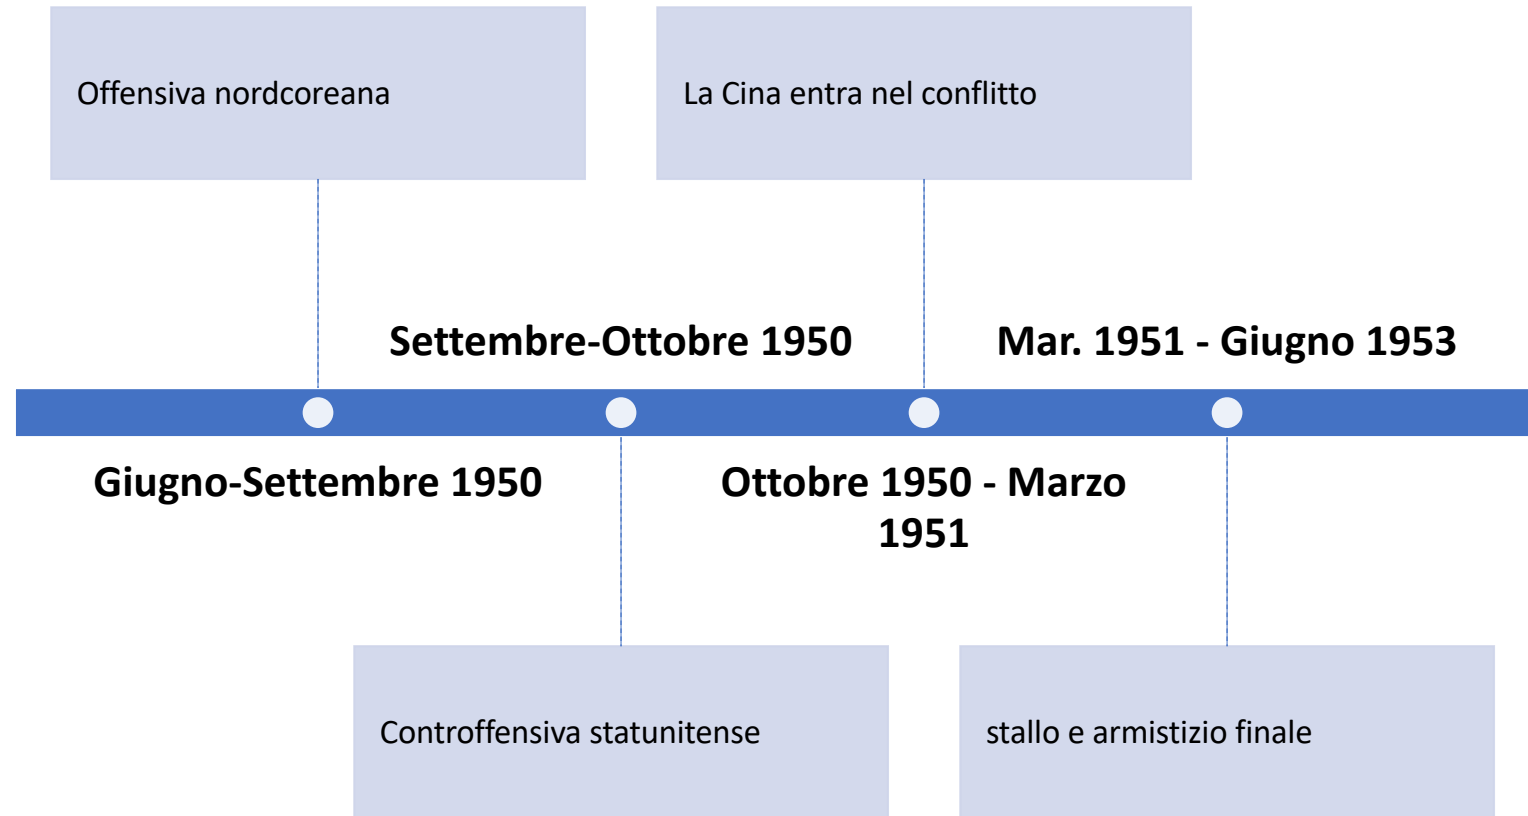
Offensiva nordcoreana

La Cina entra nel conflitto

Settembre-Ottobre 1950

Mar. 1951 - Giugno 1953

Giugno-Settembre 1950

Ottobre 1950 - Marzo 1951

Controffensiva statunitense

stallo e armistizio finale